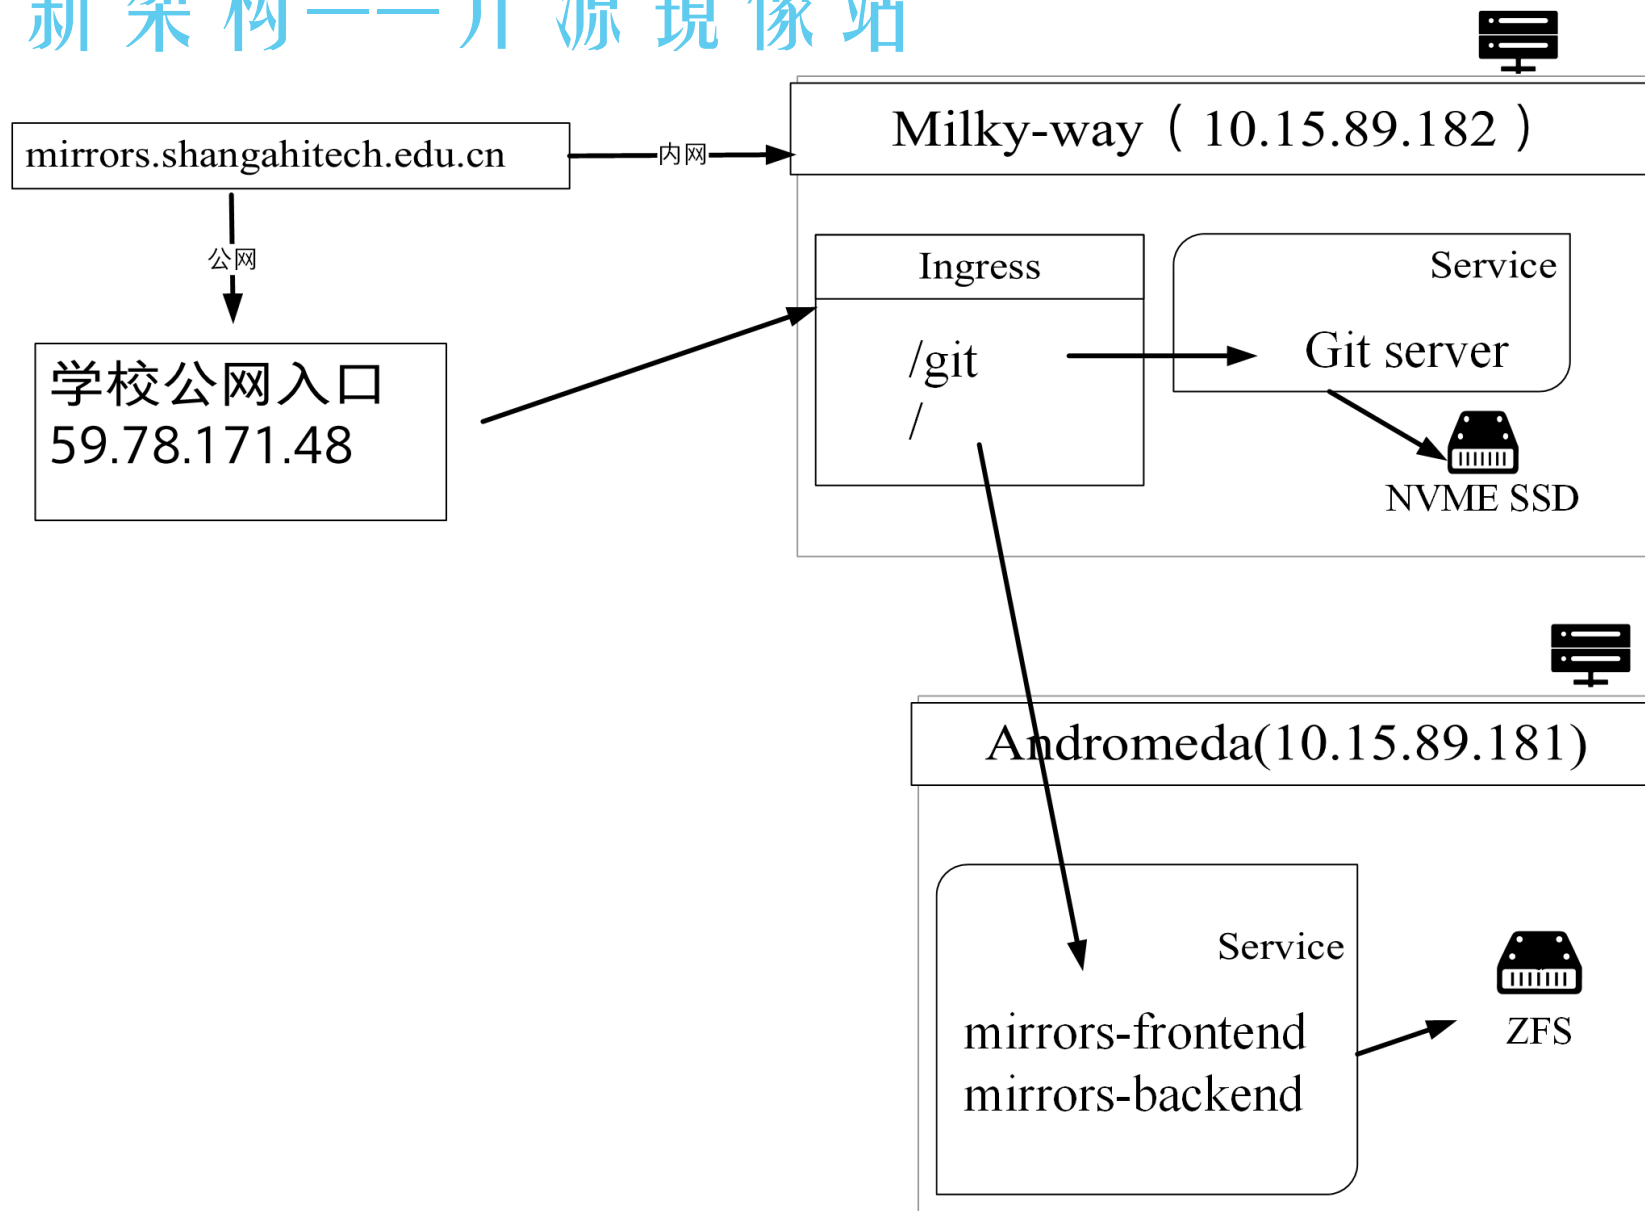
新架构——开源镜像站

mirrors.shangahitech.edu.cn

内网

Milky-way（10.15.89.182）

公网

学校公网入口
59.78.171.48

Ingress

/git
/

Service

Git server

NVME SSD

Andromeda(10.15.89.181)

Service

mirrors-frontend
mirrors-backend

ZFS